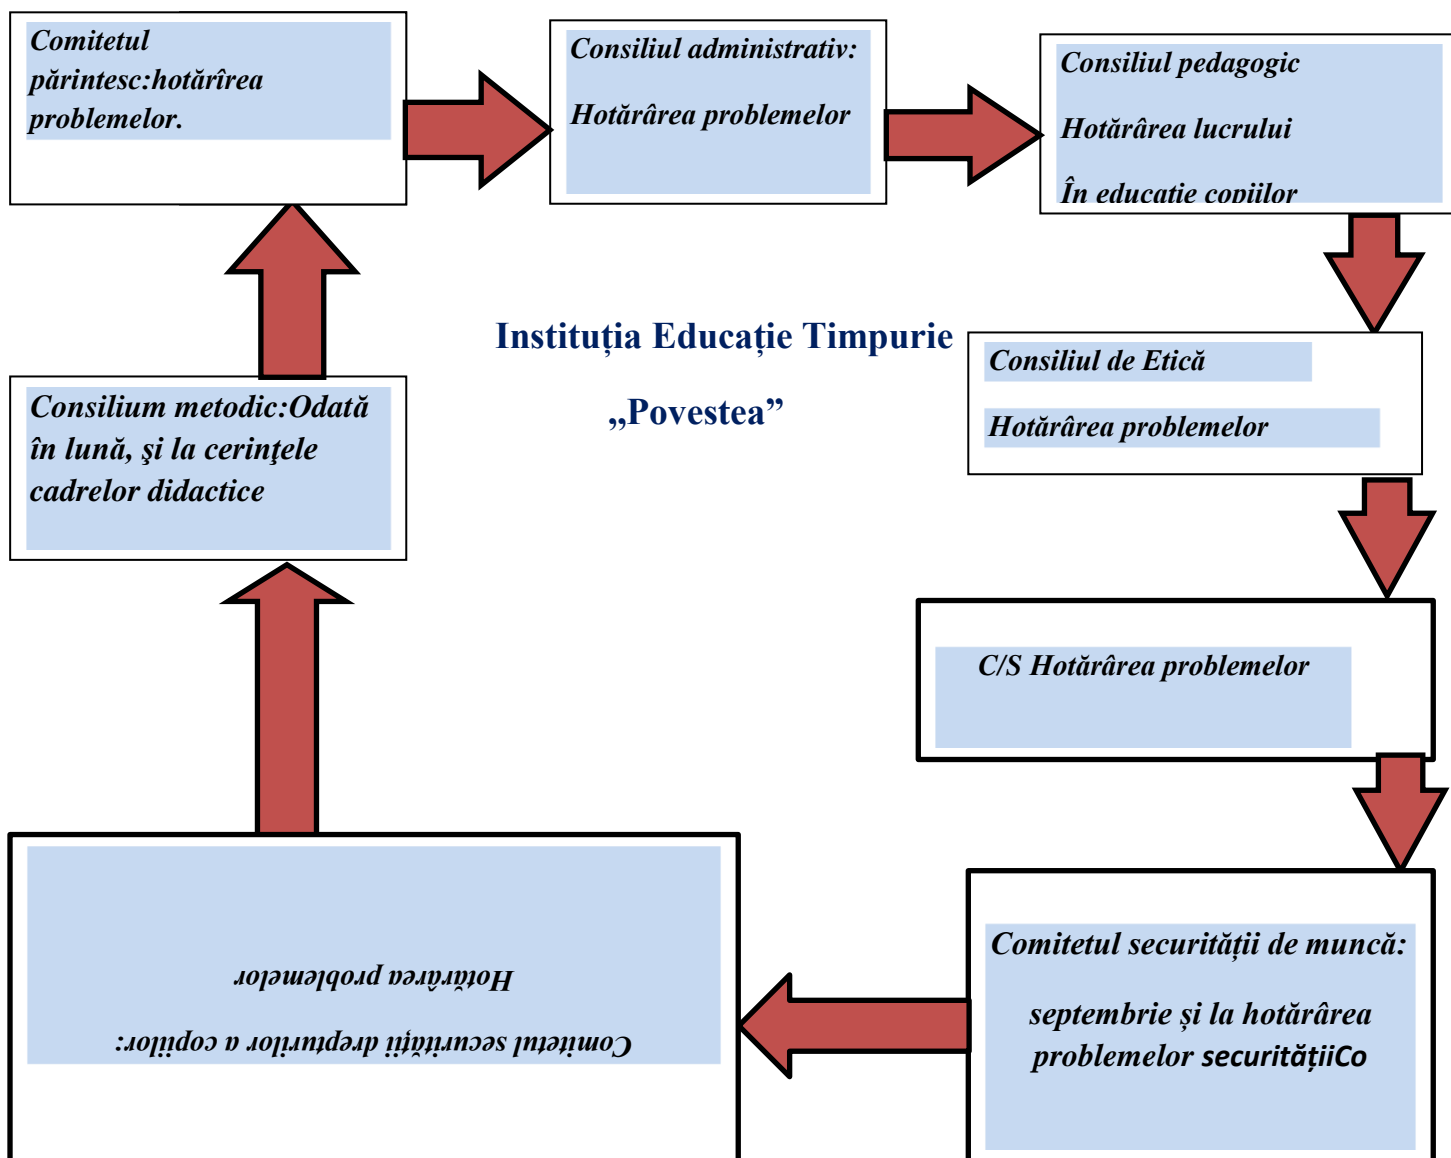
Comitetul părintesc:hotărîrea problemelor.

Consiliul administrativ:

Hotărârea problemelor

Consiliul pedagogic

Hotărârea lucrului

În educatie copiilor

Instituția Educație Timpurie

„Povestea”

Consiliul de Etică

Hotărârea problemelor

Consilium metodic:Odată în lună, şi la cerinţele cadrelor didactice

C/S Hotărârea problemelor

Hotărârea problemelor

Comitetul securității drepturilor a copiilor:

Comitetul securității de muncă:

septembrie și la hotărârea problemelor securitățiiCo